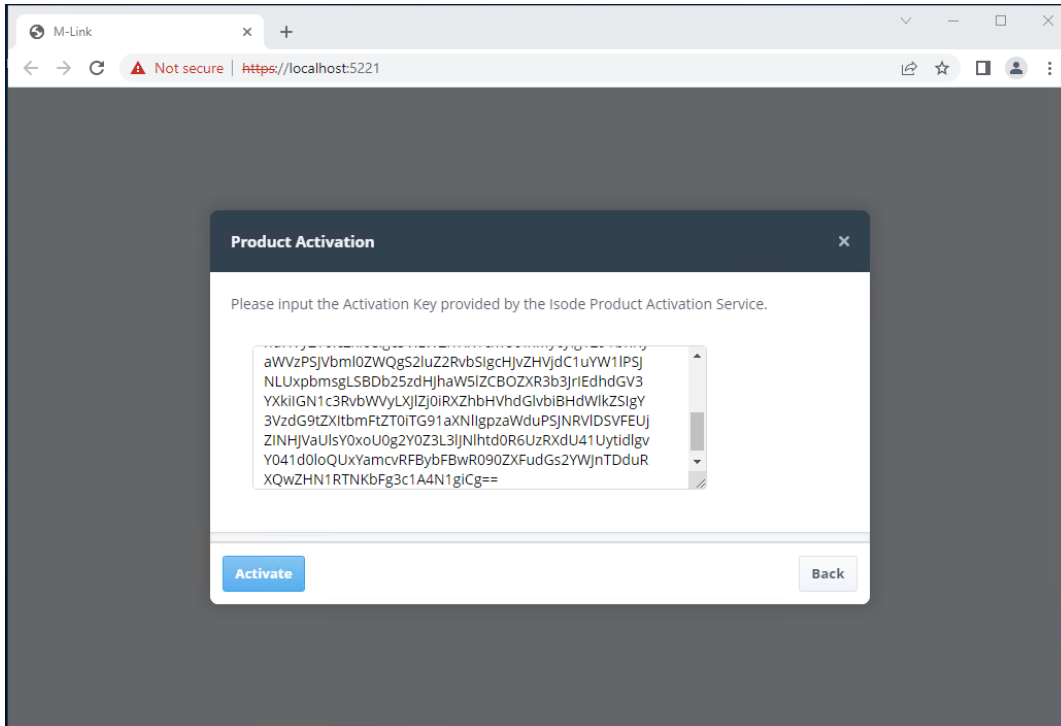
M-Link
×
+
Not secure | https://localhost:5221

Product Activation
×

Please input the Activation Key provided by the Isode Product Activation Service.

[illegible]
aWVzPSJVbml0ZWQgS2luZ2RvbSIgcHJvZHVjdC1uYW1lPSJ
NLUxpbmsgLSBDb25zdHJhaW5lZCBOZXR3b3JrIEdhdGV3
YXkiIGN1c3RvbWVyLXJlZj0iRXZhbHVhdGlvbiBHdWlkZSIgY
3VzdG9tZXItbmFtZT0iTG91aXNlIgpzaWduPSJNRVlDSVFEUj
ZINHJVaUlsY0xoU0g2Y0Z3L3lJNlhtd0R6UzRXdU41Uytidlgv
Y041d0loQUxYamcvRFBybFBwR090ZXFudGs2YWJnTDduR
XQwZHN1RTNKbFg3c1A4N1giCg==

Activate
Back